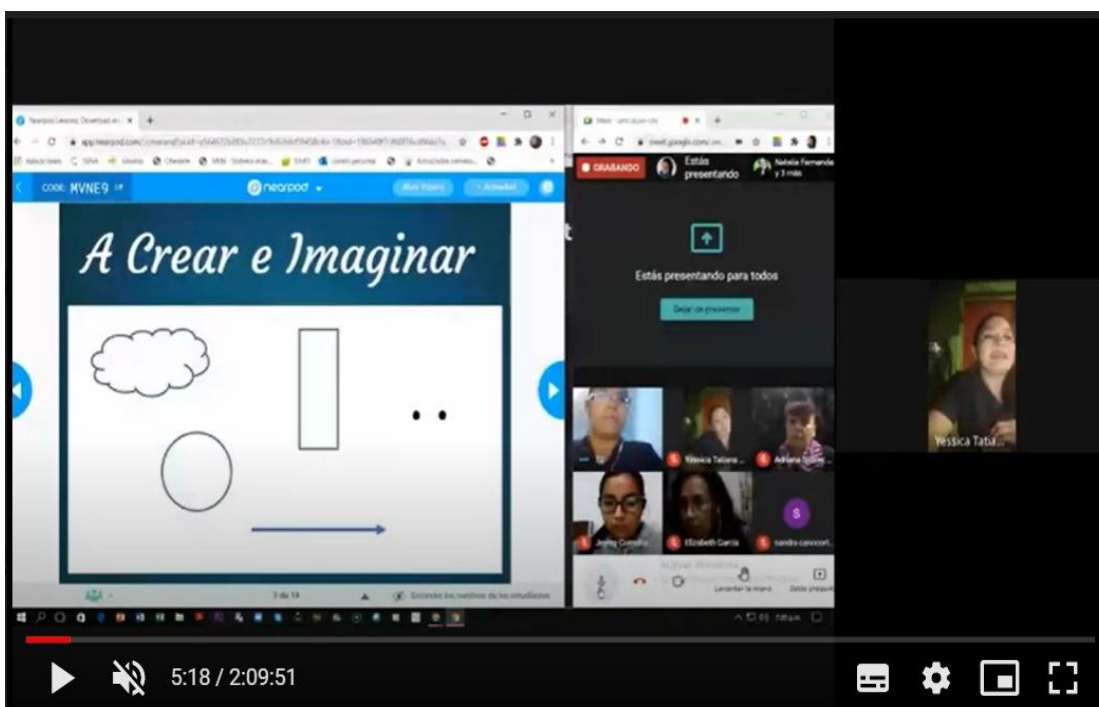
Nearpod Lessons: Download an...

app.nearpod.com

CODE: MVNE9

nearpod

A Crear e Imaginar

3 de 14

Meet

GRABANDO

Estás presentando

Nelida Fernanda y 3 más

Estás presentando para todos

Dejar de presentar

Yesica Tatiana

Adriana

Jenny

Elizabeth Garcia

sandra

Levantar la mano

Yessica Tata...

5:18 / 2:09:51